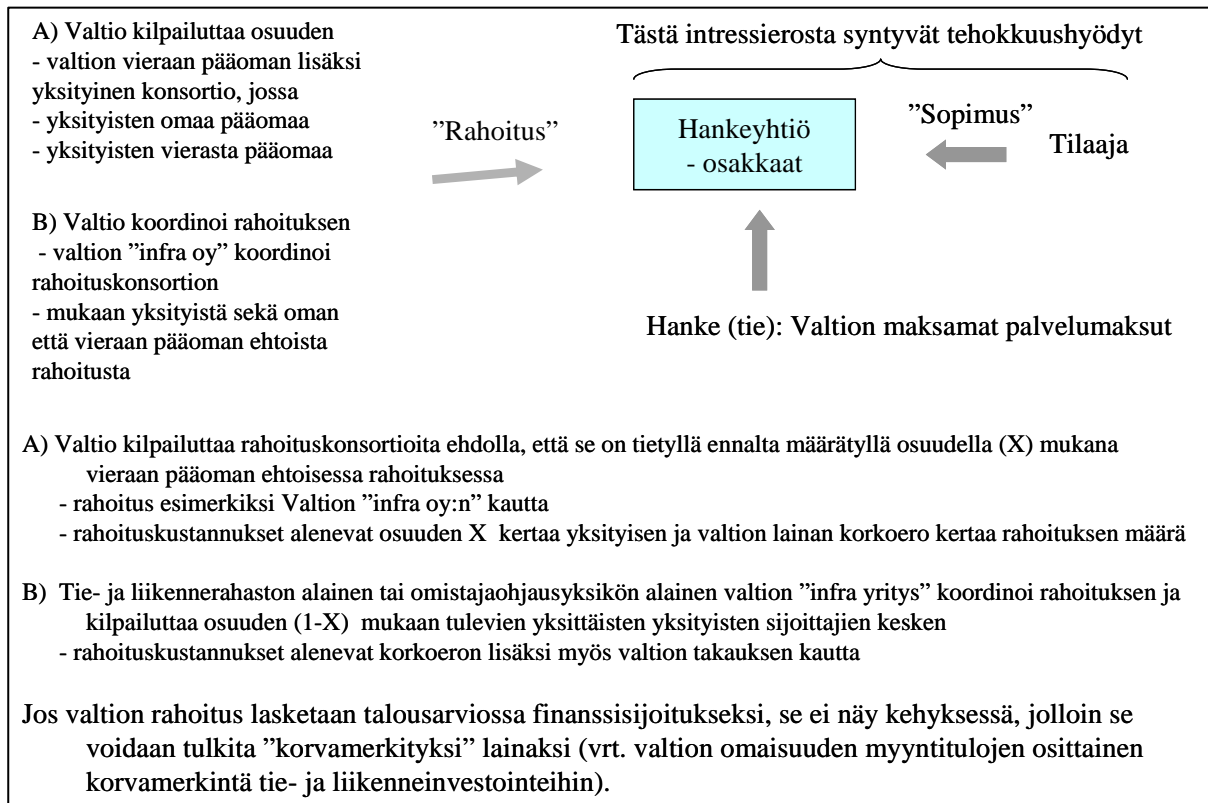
A) Valtio kilpailuttaa osuuden
- valtion vieraan pääoman lisäksi yksityinen konsortio, jossa
- yksityisten omaa pääomaa
- yksityisten vierasta pääomaa

B) Valtio koordinoi rahoituksen
- valtion ”infra oy” koordinoi rahoituskonsortion
- mukaan yksityistä sekä oman että vieraan pääoman ehtoista rahoitusta

Tästä intressierosta syntyvät tehokkuushyödyt

”Rahoitus”

Hankeyhtiö
- osakkaat

”Sopimus”

Tilaaja

Hanke (tie): Valtion maksamat palvelumaksut

A) Valtio kilpailuttaa rahoituskonsortioita ehdolla, että se on tietyllä ennalta määrätyllä osuudella (X) mukana vieraan pääoman ehtoisessa rahoituksessa
- rahoitus esimerkiksi Valtion ”infra oy:n” kautta
- rahoituskustannukset alenevat osuuden X kertaa yksityisen ja valtion lainan korkoero kertaa rahoituksen määrä

B) Tie- ja liikennerahaston alainen tai omistajaohjausyksikön alainen valtion ”infra yritys” koordinoi rahoituksen ja kilpailuttaa osuuden (1-X) mukaan tulevien yksittäisten yksityisten sijoittajien kesken
- rahoituskustannukset alenevat korkoeron lisäksi myös valtion takauksen kautta

Jos valtion rahoitus lasketaan talousarviossa finanssisijoitukseksi, se ei näy kehyksessä, jolloin se voidaan tulkita ”korvamerkityksi” lainaksi (vrt. valtion omaisuuden myyntitulojen osittainen korvamerkintä tie- ja liikenneinvestointeihin).